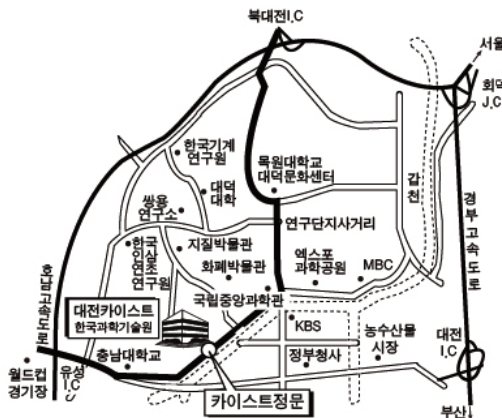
북대전I.C

서울

회덕 J.C

한국기계연구원

대덕대학

쌍용연구소

목원대학교 대덕문화센터

갑천

경부고속도로

연구단지사거리

한국인삼연초연구원

지질박물관

화폐박물관

엑스포과학공원

MBC

호남고속도로

대전카이스트
한국과학기술원

국립중앙과학관

KBS

농수산물시장

대전 I.C

충남대학교

정부청사

월드컵경기장

유성 I.C

카이스트정문

부산